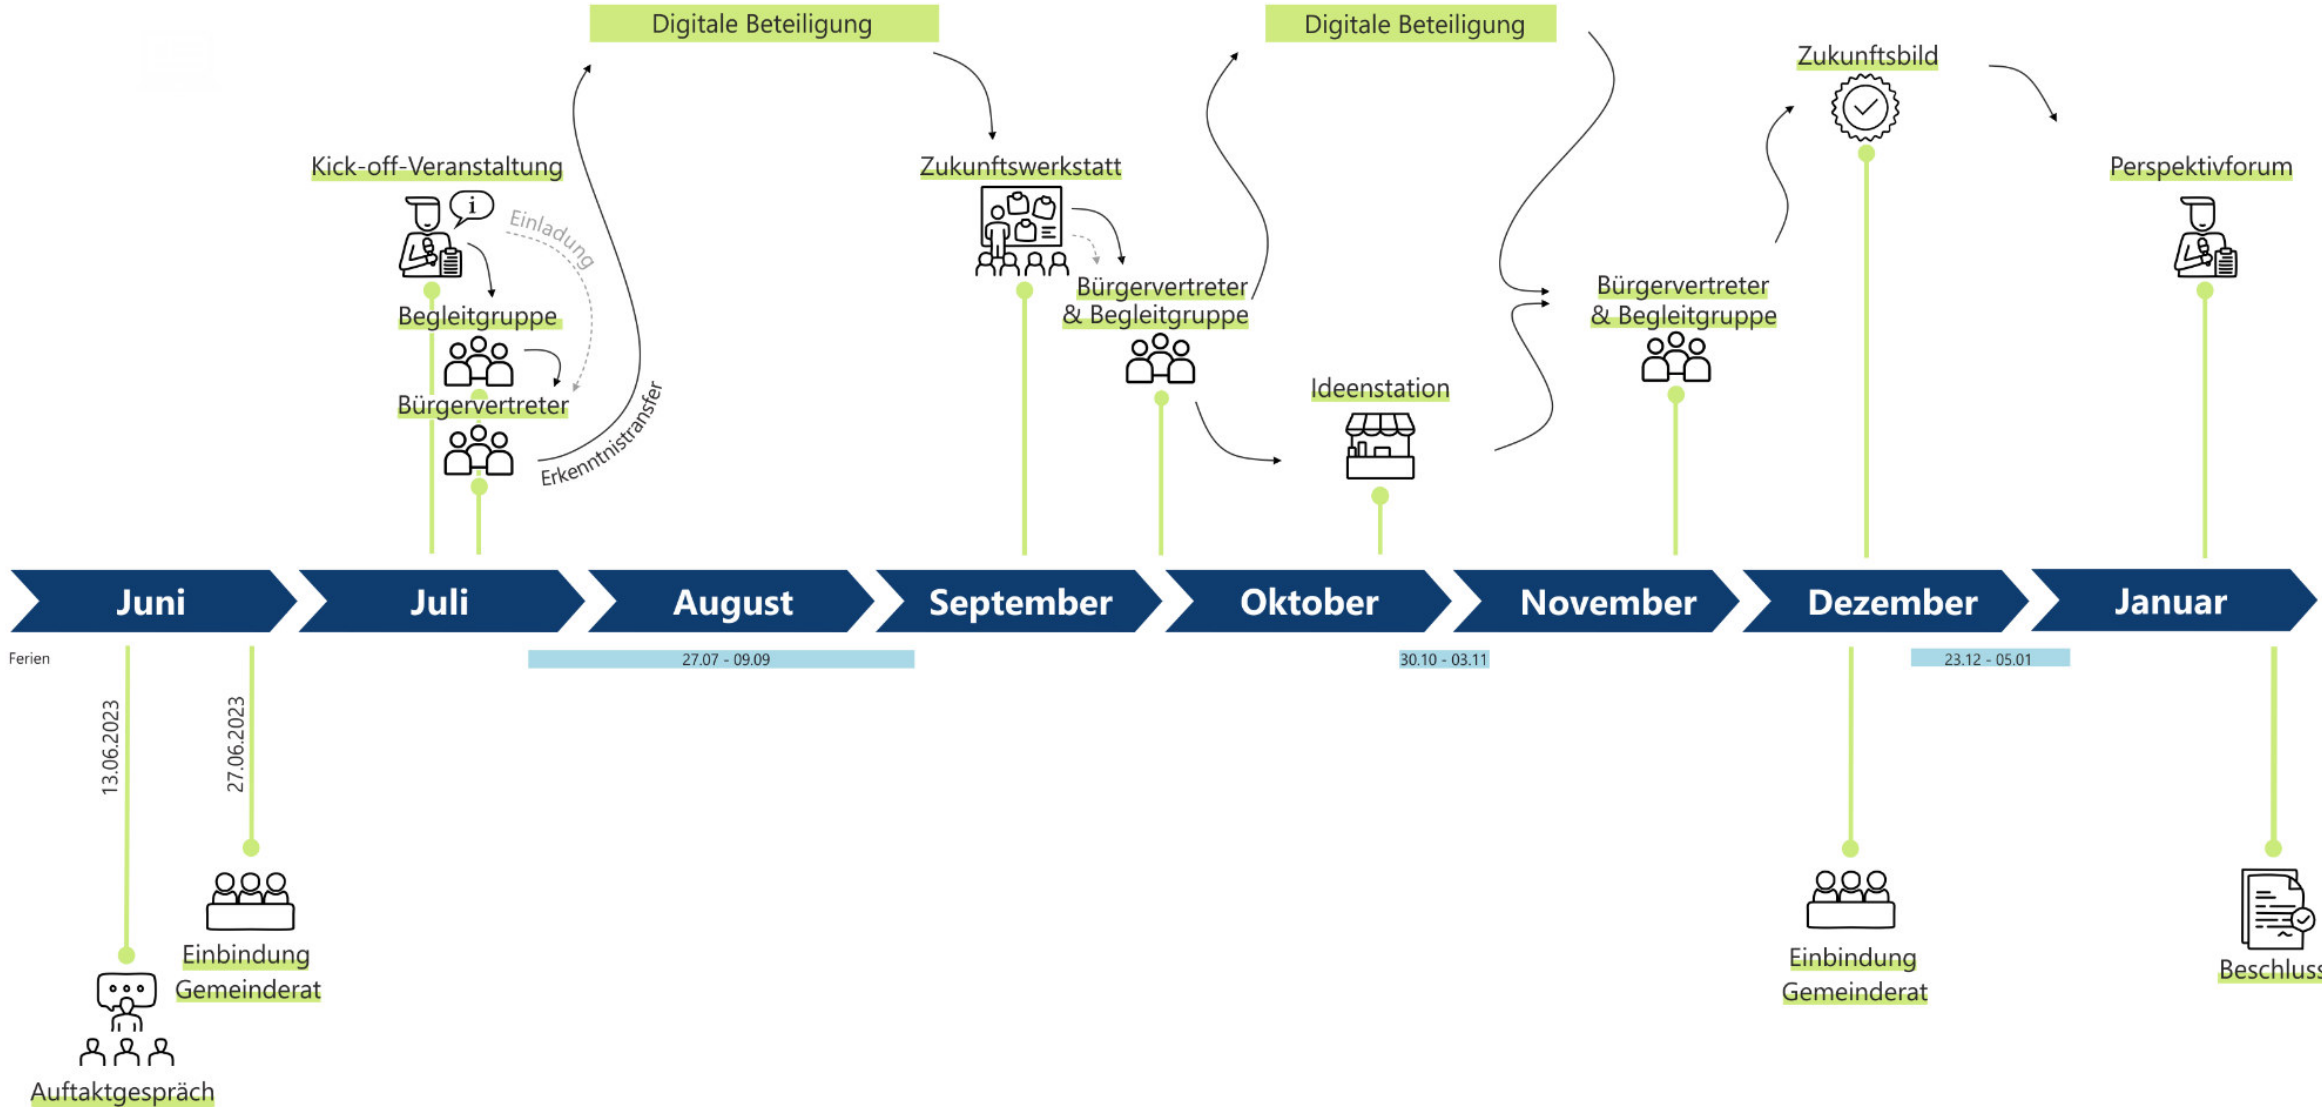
Digitale Beteiligung

Digitale Beteiligung

Zukunftsbild

Kick-off-Veranstaltung

Einladung

Begleitgruppe

Bürgervertreter

Erkenntnistransfer

Zukunftswerkstatt

Bürgervertreter & Begleitgruppe

Ideenstation

Bürgervertreter & Begleitgruppe

Perspektivforum

Juni

Juli

August

September

Oktober

November

Dezember

Januar

Ferien

27.07 - 09.09

30.10 - 03.11

23.12 - 05.01

13.06.2023

27.06.2023

Einbindung Gemeinderat

Auftaktgespräch

Einbindung Gemeinderat

Beschluss